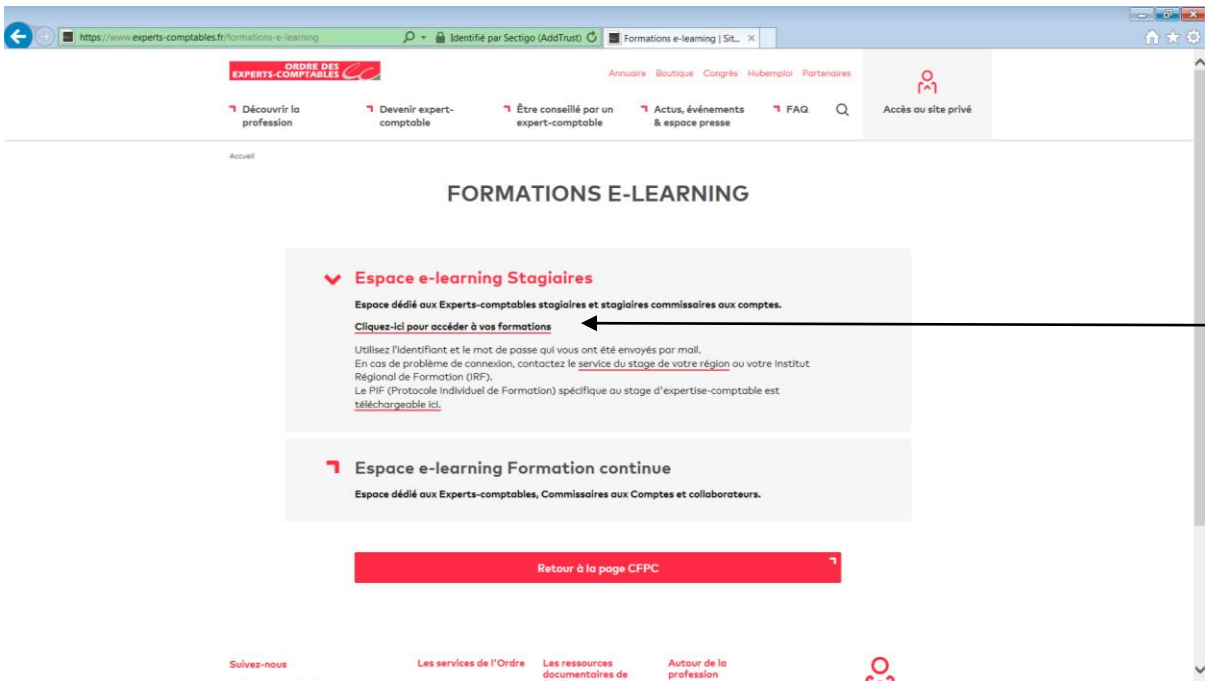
https://www.experts-comptables.fr/formations-e-learning
Identifié par Sectigo (AddTrust)
Formations e-learning | Sit...

ORDRE DES EXPERTS-COMPTABLES

Annuaire Boutique Congrès Hubemploi Partenaires

Accès au site privé

Découvrir la profession
Devenir expert-comptable
Être conseillé par un expert-comptable
Actus, événements & espace presse
FAQ

Accueil

FORMATIONS E-LEARNING

Espace e-learning Stagiaires

Espace dédié aux Experts-comptables stagiaires et stagiaires commissaires aux comptes.

Cliquez-ici pour accéder à vos formations

Utilisez l'identifiant et le mot de passe qui vous ont été envoyés par mail.
En cas de problème de connexion, contactez le service du stage de votre région ou votre Institut Régional de Formation (IRF).
Le PIF (Protocole Individuel de Formation) spécifique au stage d'expertise-comptable est téléchargeable ici.

Espace e-learning Formation continue

Espace dédié aux Experts-comptables, Commissaires aux Comptes et collaborateurs.

Retour à la page CFPC

Suivez-nous
Les services de l'Ordre
Les ressources documentaires de
Autour de la profession